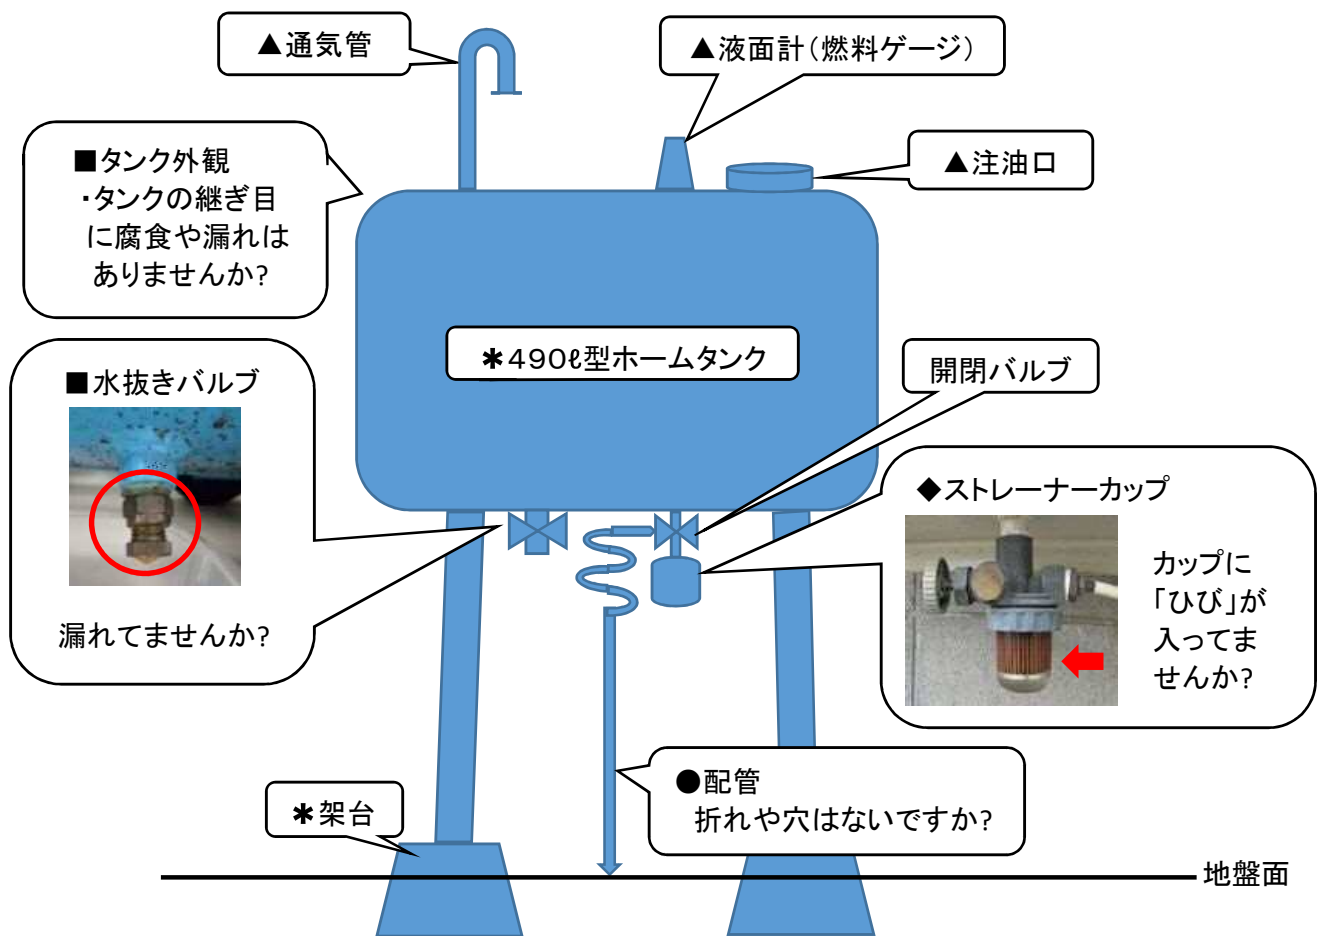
▲通気管

▲液面計（燃料ゲージ）

■タンク外観
・タンクの継ぎ目に腐食や漏れはありませんか?

▲注油口

✱490ℓ型ホームタンク

■水抜きバルブ

漏れてませんか?

開閉バルブ

◆ストレーナーカップ

カップに「ひび」が入ってませんか?

●配管
折れや穴はないですか?

✱架台

地盤面